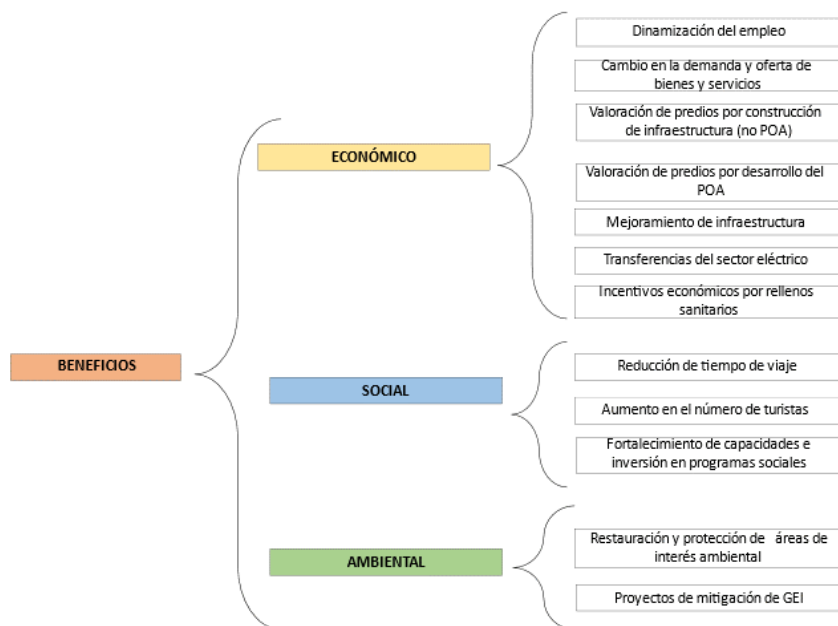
BENEFICIOS

ECONÓMICO

Dinamización del empleo

Cambio en la demanda y oferta de bienes y servicios

Valoración de predios por construcción de infraestructura (no POA)

Valoración de predios por desarrollo del POA

Mejoramiento de infraestructura

Transferencias del sector eléctrico

Incentivos económicos por rellenos sanitarios

SOCIAL

Reducción de tiempo de viaje

Aumento en el número de turistas

Fortalecimiento de capacidades e inversión en programas sociales

AMBIENTAL

Restauración y protección de áreas de interés ambiental

Proyectos de mitigación de GEI